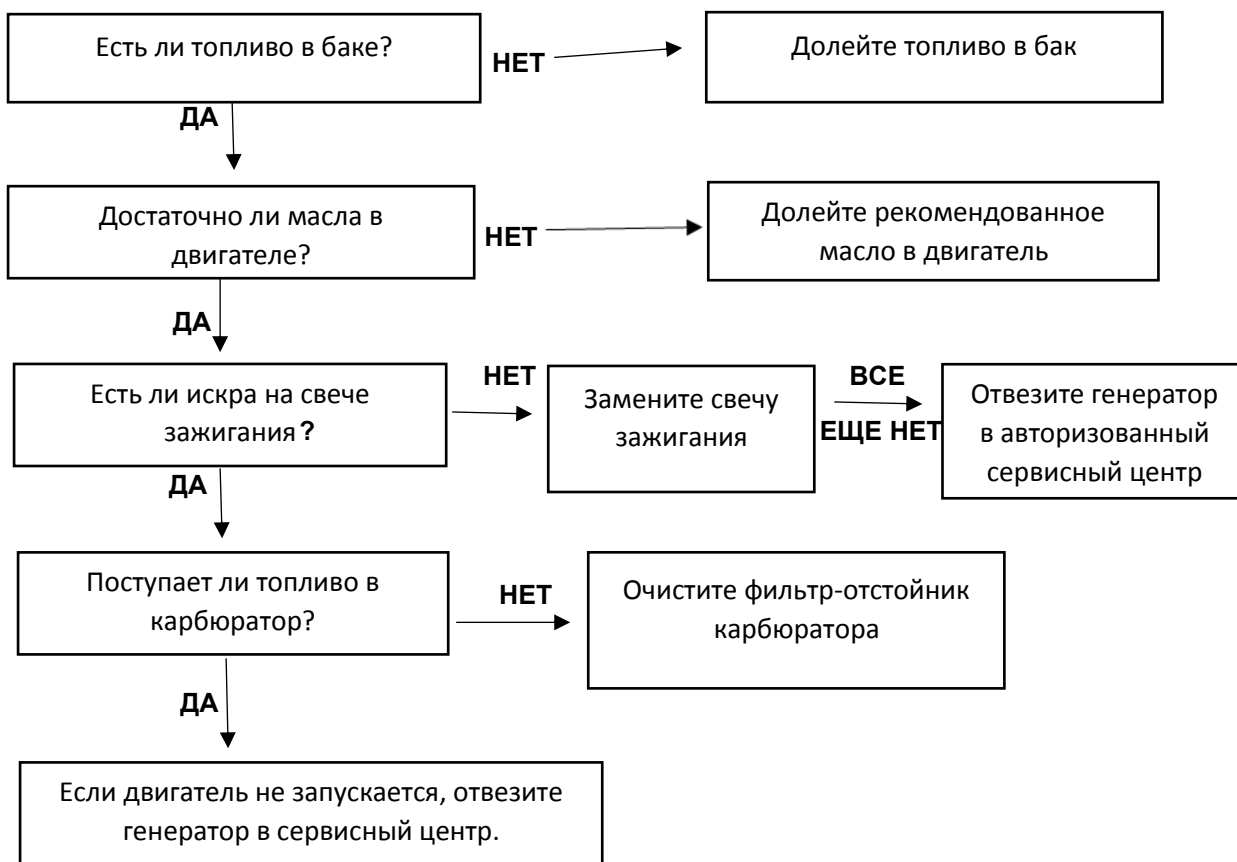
Есть ли топливо в баке?

НЕТ

Долейте топливо в бак

ДА

Достаточно ли масла в двигателе?

НЕТ

Долейте рекомендованное масло в двигатель

ДА

Есть ли искра на свече зажигания?

НЕТ

Замените свечу зажигания

ВСЕ ЕЩЕ НЕТ

Отвезите генератор в авторизованный сервисный центр

ДА

Поступает ли топливо в карбюратор?

НЕТ

Очистите фильтр-отстойник карбюратора

ДА

Если двигатель не запускается, отвезите генератор в сервисный центр.